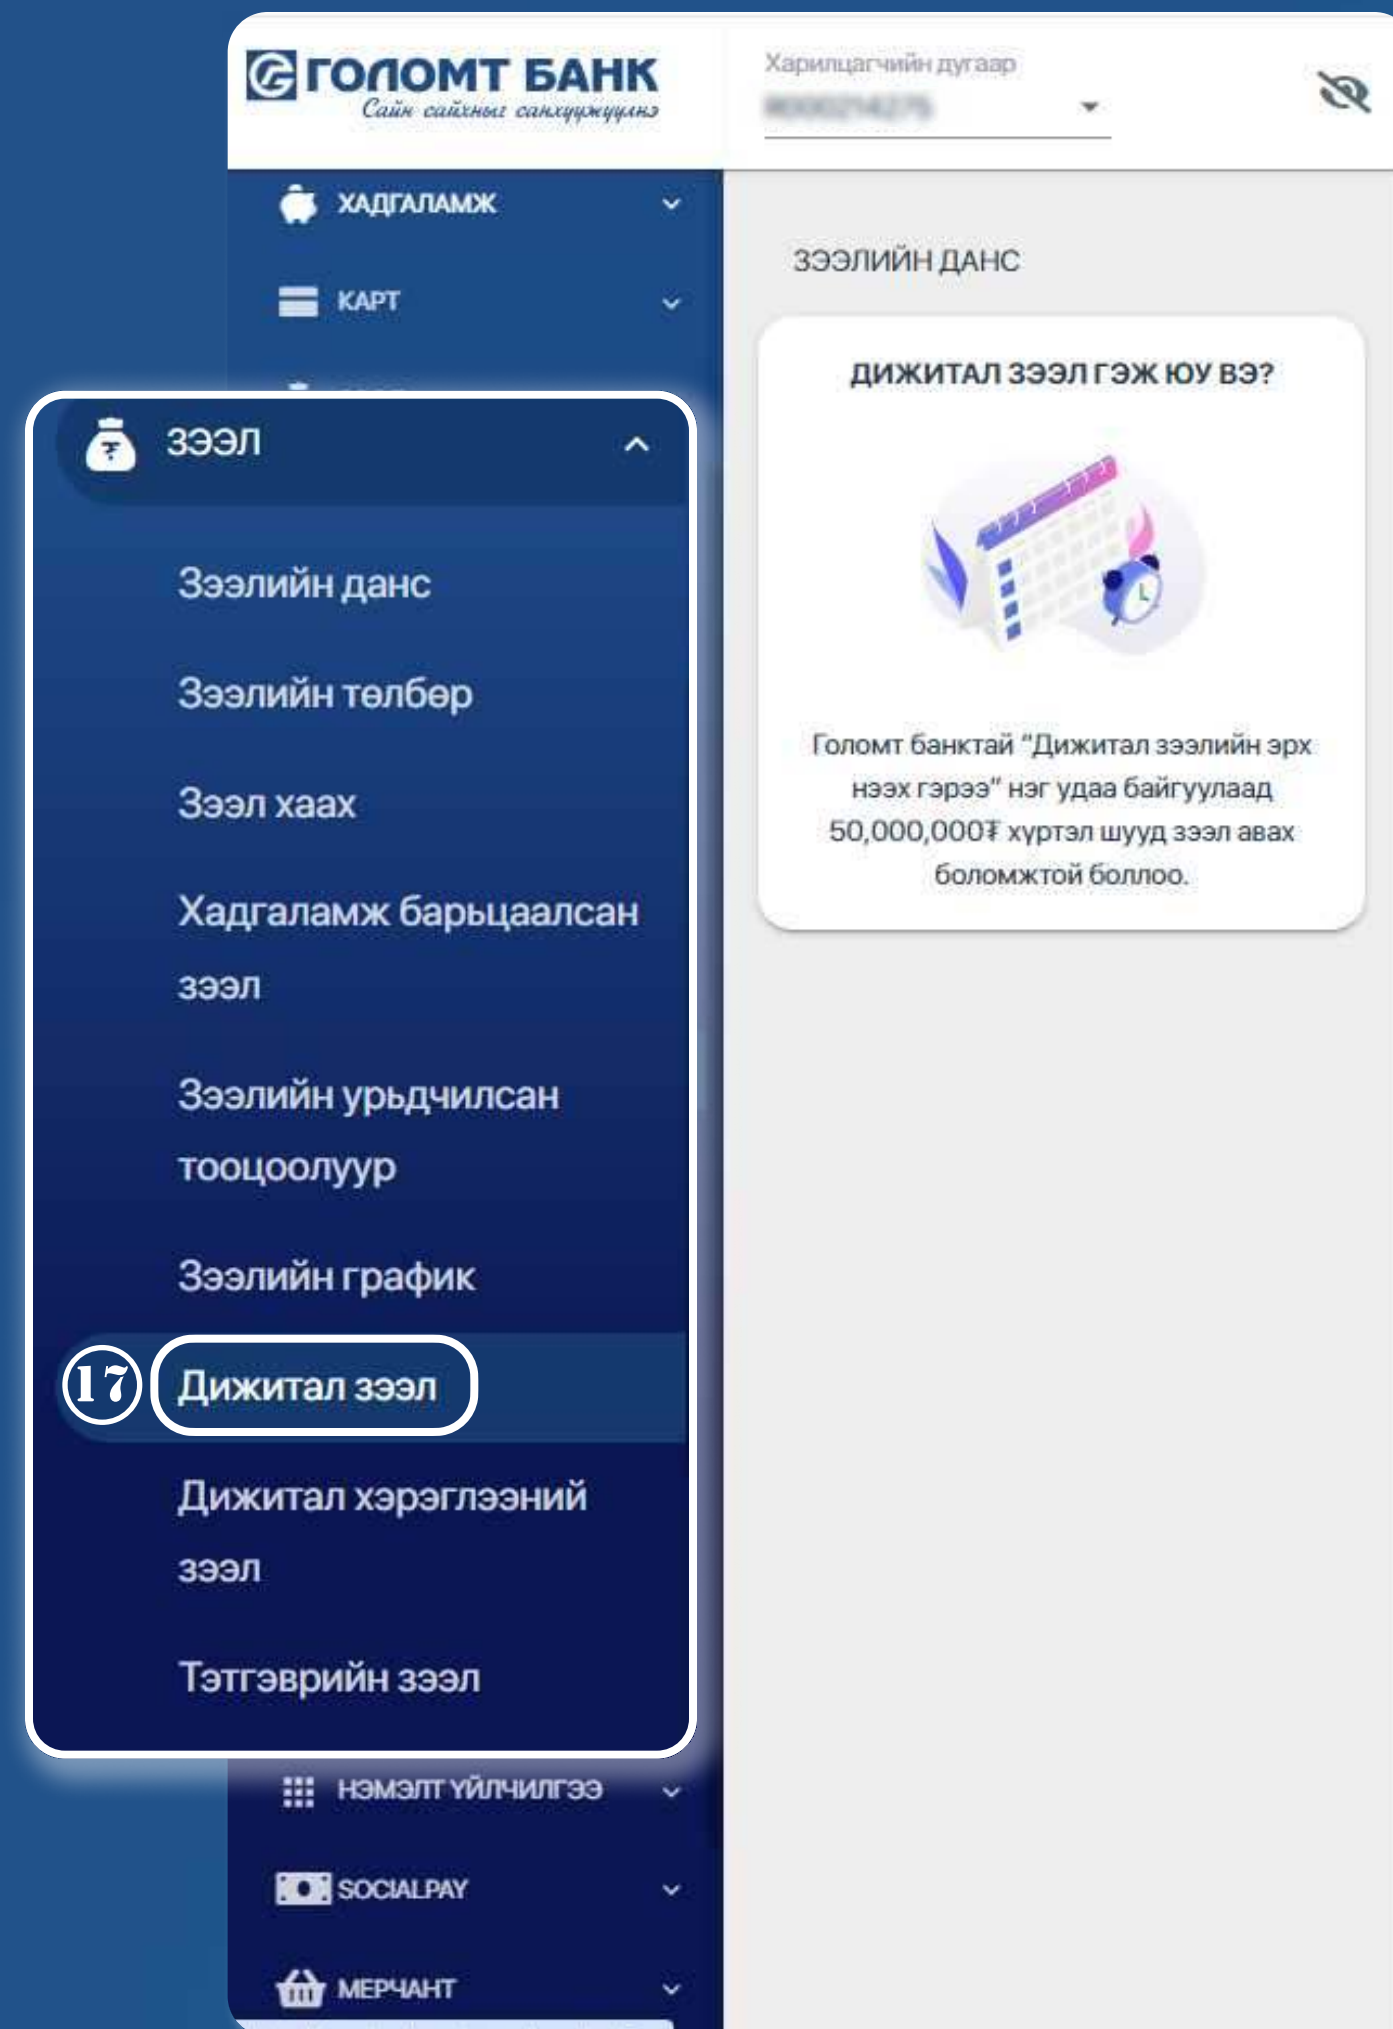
ГОЛОМТ БАНК
Сайн сайхныг санхүүжүүлнэ

Харилцагчийн дугаар
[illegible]

ХАДГАЛАМЖ
КАРТ

ЗЭЭЛ
Зээлийн данс
Зээлийн төлбөр
Зээл хаах
Хадгаламж барьцаалсан зээл
Зээлийн урьдчилсан тооцоолуур
Зээлийн график
17
Дижитал зээл
Дижитал хэрэглээний зээл
Тэтгэврийн зээл

НЭМЭЛТ ҮЙЛЧИЛГЭЭ
SOCIALPAY
МЕРЧАНТ

ЗЭЭЛИЙН ДАНС

ДИЖИТАЛ ЗЭЭЛ ГЭЖ ЮУ ВЭ?

Голомт банктай "Дижитал зээлийн эрх нээх гэрээ" нэг удаа байгуулаад 50,000,000₮ хүртэл шууд зээл авах боломжтой боллоо.